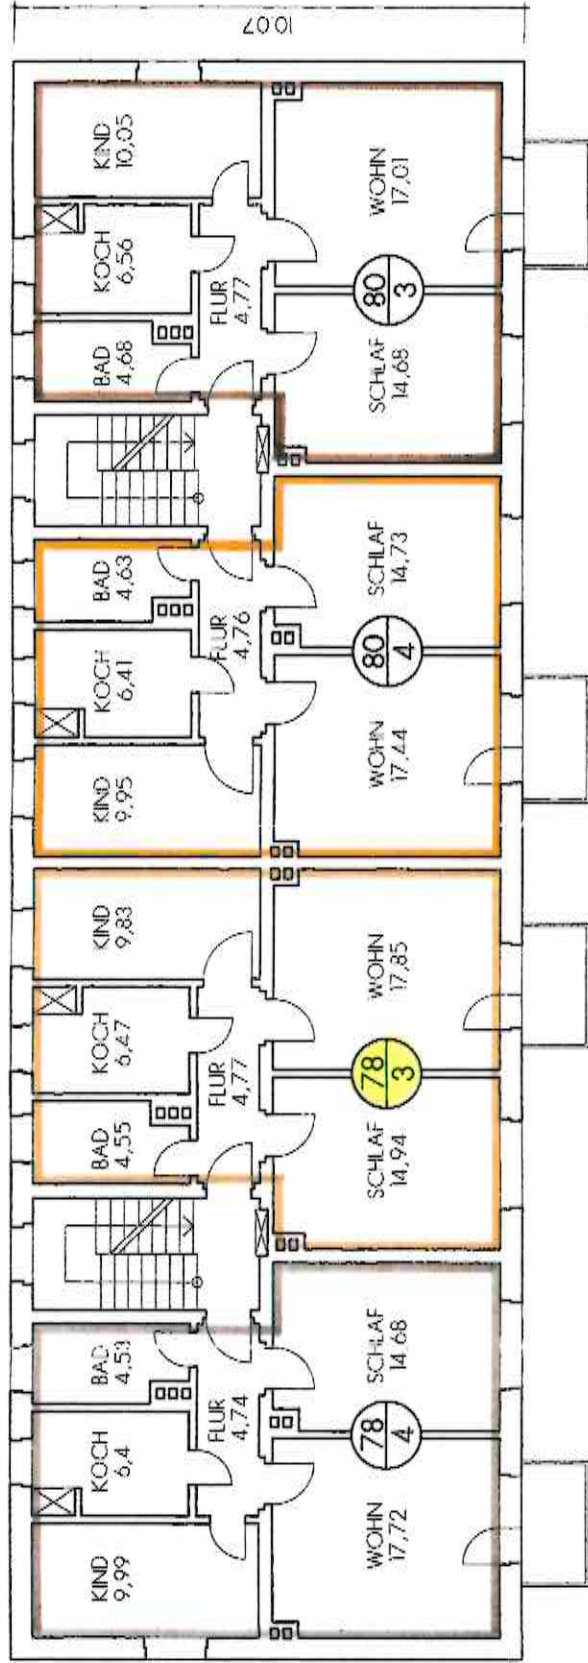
10.07

KIND
10,05

KOCH
6,56

BAD
4,68

FLUR
4,77

WOHN
17,01

80
3

SCHLAF
14,68

BAD
4,63

FLUR
4,76

KOCH
6,41

KIND
9,95

SCHLAF
14,73

80
4

WOHN
17,44

KIND
9,83

KOCH
6,47

BAD
4,55

FLUR
4,77

WOHN
17,85

78
3

SCHLAF
14,94

BAD
4,53

FLUR
4,74

KOCH
6,4

KIND
9,99

SCHLAF
14,68

78
4

WOHN
17,72